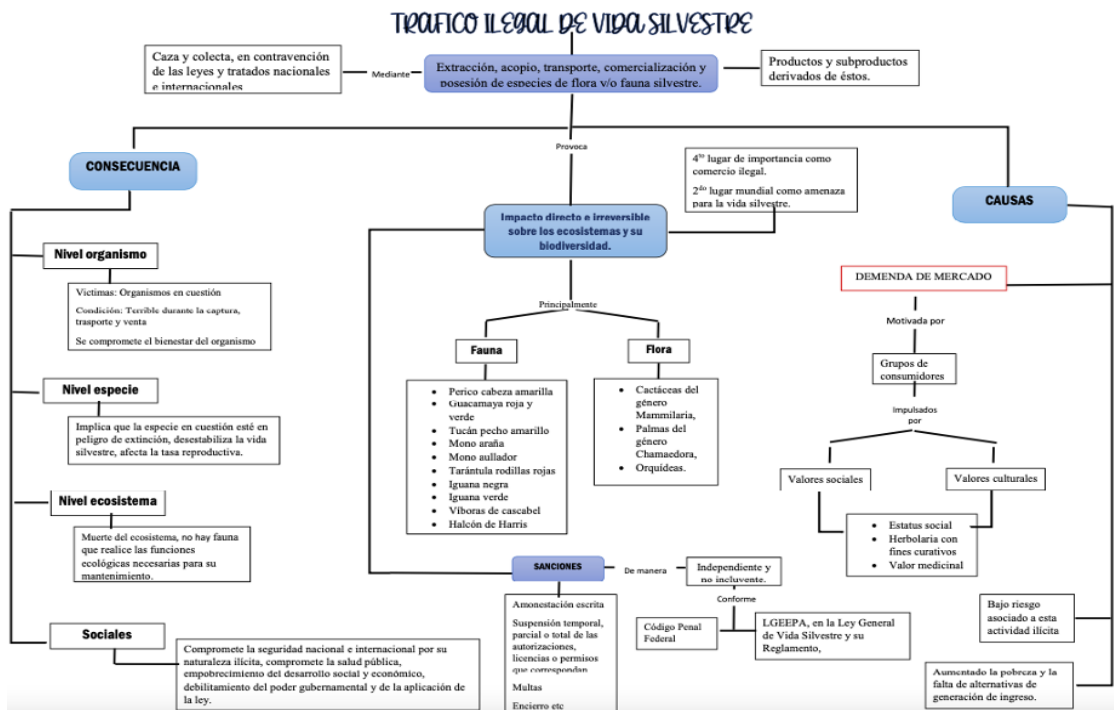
TRAFICO ILEGAL DE VIDA SILVESTRE

Caza y colecta, en contravención de las leyes y tratados nacionales e internacionales

Mediante

Extracción, acopio, transporte, comercialización y posesión de especies de flora y/o fauna silvestre.

Productos y subproductos derivados de éstos.

Provoca

CONSECUENCIA

4$^{to}$ lugar de importancia como comercio ilegal.

2$^{do}$ lugar mundial como amenaza para la vida silvestre.

CAUSAS

Impacto directo e irreversible sobre los ecosistemas y su biodiversidad.

Nivel organismo

Victimas: Organismos en cuestión

Condición: Terrible durante la captura, trasporte y venta

Se compromete el bienestar del organismo

Principalmente

Fauna

Flora

DEMENDA DE MERCADO

Motivada por

Grupos de consumidores

Impulsados por

Nivel especie

Implica que la especie en cuestión esté en peligro de extinción, desestabiliza la vida silvestre, afecta la tasa reproductiva.

- Perico cabeza amarilla
- Guacamaya roja y verde
- Tucán pecho amarillo
- Mono araña
- Mono aullador
- Tarántula rodillas rojas
- Iguana negra
- Iguana verde
- Víboras de cascabel
- Halcón de Harris

- Cactáceas del género Mammilaria,
- Palmas del género Chamaedora,
- Orquídeas.

Valores sociales

Valores culturales

Nivel ecosistema

Muerte del ecosistema, no hay fauna que realice las funciones ecológicas necesarias para su mantenimiento.

- Estatus social
- Herbolaria con fines curativos
- Valor medicinal

SANCIONES

De manera

Independiente y no incluyente.

Conforme

Amonestación escrita

Suspensión temporal, parcial o total de las autorizaciones, licencias o permisos que correspondan

Multas

Encierro etc

Código Penal Federal

LGEEPA, en la Ley General de Vida Silvestre y su Reglamento,

Bajo riesgo asociado a esta actividad ilícita

Sociales

Compromete la seguridad nacional e internacional por su naturaleza ilícita, compromete la salud pública, empobrecimiento del desarrollo social y económico, debilitamiento del poder gubernamental y de la aplicación de la ley.

Aumentado la pobreza y la falta de alternativas de generación de ingreso.